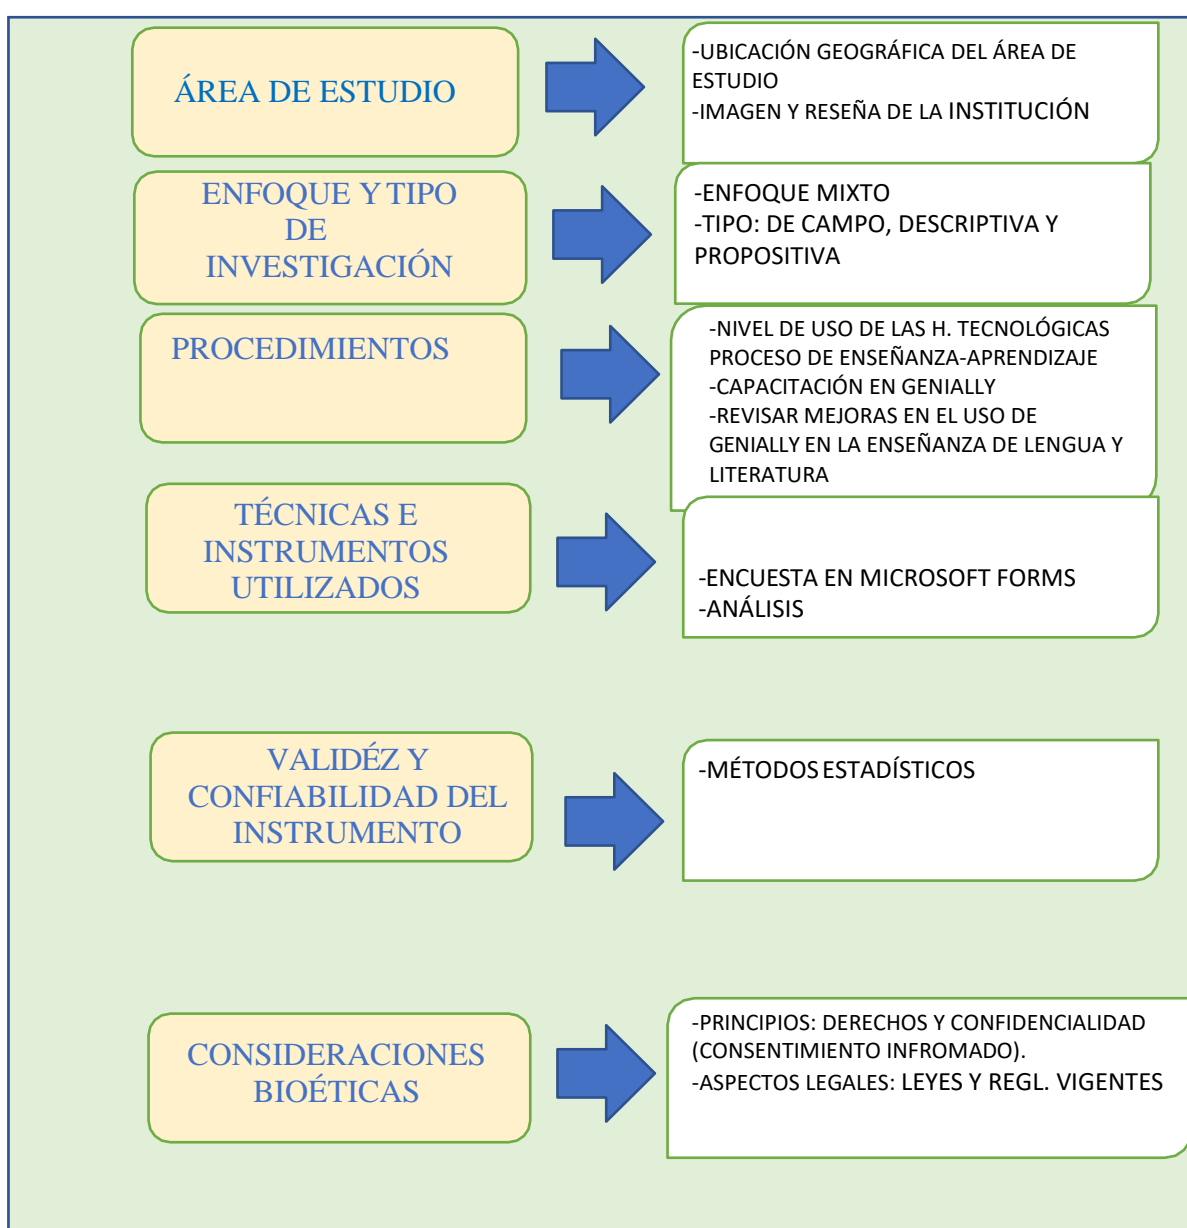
ÁREA DE ESTUDIO

-UBICACIÓN GEOGRÁFICA DEL ÁREA DE ESTUDIO
-IMAGEN Y RESEÑA DE LA INSTITUCIÓN

ENFOQUE Y TIPO DE INVESTIGACIÓN

-ENFOQUE MIXTO
-TIPO: DE CAMPO, DESCRIPTIVA Y PROPOSITIVA

PROCEDIMIENTOS

-NIVEL DE USO DE LAS H. TECNOLÓGICAS PROCESO DE ENSEÑANZA-APRENDIZAJE
-CAPACITACIÓN EN GENIALLY
-REVISAR MEJORAS EN EL USO DE GENIALLY EN LA ENSEÑANZA DE LENGUA Y LITERATURA

TÉCNICAS E INSTRUMENTOS UTILIZADOS

-ENCUESTA EN MICROSOFT FORMS
-ANÁLISIS

VALIDÉZ Y CONFIABILIDAD DEL INSTRUMENTO

-MÉTODOS ESTADÍSTICOS

CONSIDERACIONES BIOÉTICAS

-PRINCIPIOS: DERECHOS Y CONFIDENCIALIDAD (CONSENTIMIENTO INFROMADO).
-ASPECTOS LEGALES: LEYES Y REGL. VIGENTES